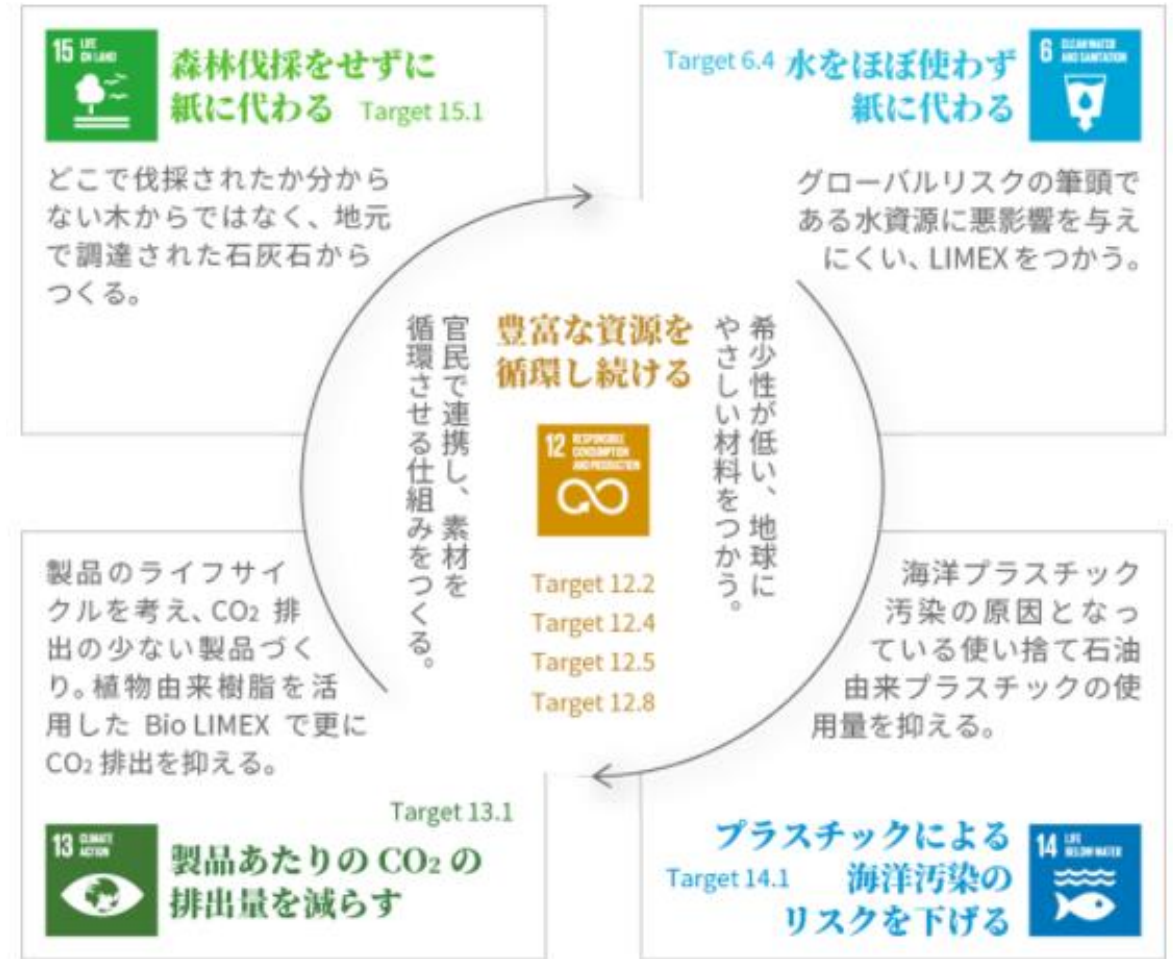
15 LIFE ON LAND

森林伐採をせずに紙に代わる Target 15.1

どこで伐採されたか分からない木からではなく、地元で調達された石灰石からつくる。

Target 6.4 水をほぼ使わず紙に代わる

6 CLEAN WATER AND SANITATION

グローバルリスクの筆頭である水資源に悪影響を与えにくい、LIMEXをつかう。

官民で連携し、素材を循環させる仕組みをつくる。

豊富な資源を循環し続ける

12 RESPONSIBLE CONSUMPTION AND PRODUCTION

Target 12.2
Target 12.4
Target 12.5
Target 12.8

希少性が低い、地球にやさしい材料をつかう。

製品のライフサイクルを考え、$CO_2$ 排出の少ない製品づくり。植物由来樹脂を活用した Bio LIMEX で更に $CO_2$ 排出を抑える。

Target 13.1

13 CLIMATE ACTION

製品あたりの $CO_2$ の排出量を減らす

海洋プラスチック汚染の原因となっている使い捨て石油由来プラスチックの使用量を抑える。

プラスチックによる海洋汚染のリスクを下げる

Target 14.1

14 LIFE BELOW WATER